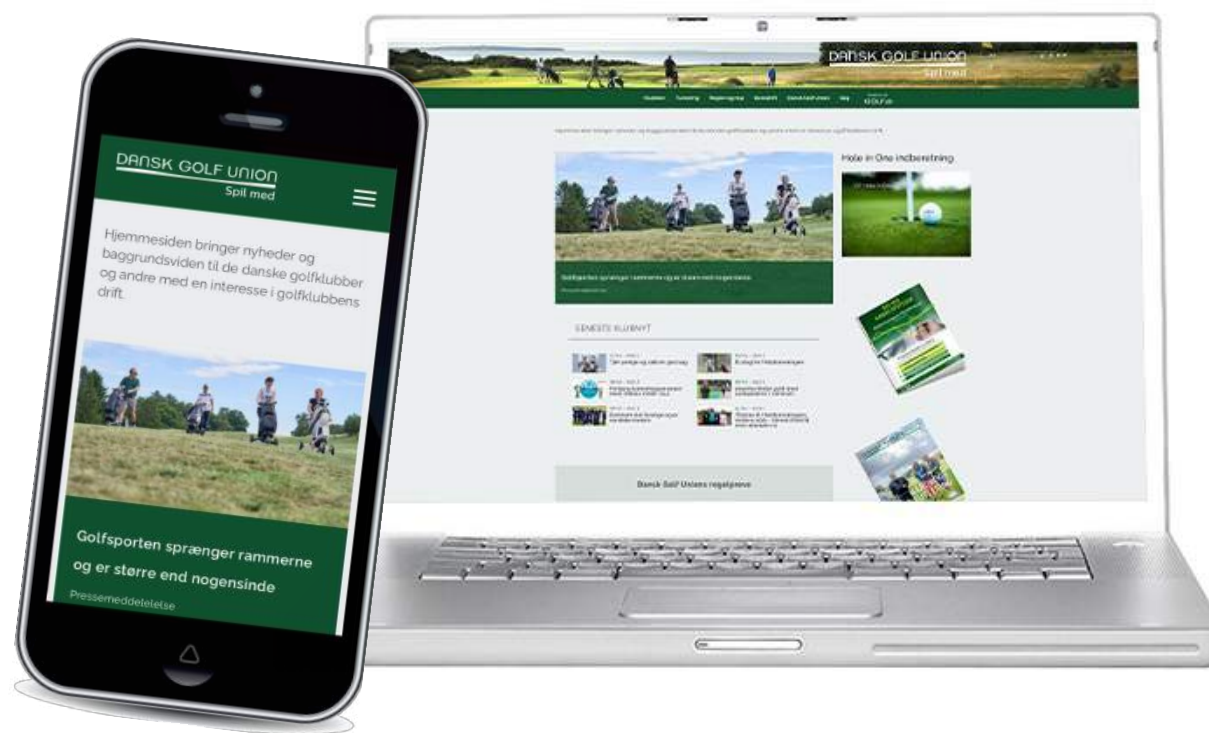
DANSK GOLF UNION
Spil med

Hjemmesiden bringer nyheder og baggrundsviden til de danske golfklubber og andre med en interesse i golfklubbens drift.

Golfsporten sprænger rammerne og er større end nogensinde

Pressemeddelelse

DANSK GOLF UNION
Spil med

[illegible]

Hole in One indberetning

Golfsporten sprænger rammerne og er større end nogensinde

SENESTE KLUBNYT

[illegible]

Dansk Golf Unions regelprøve